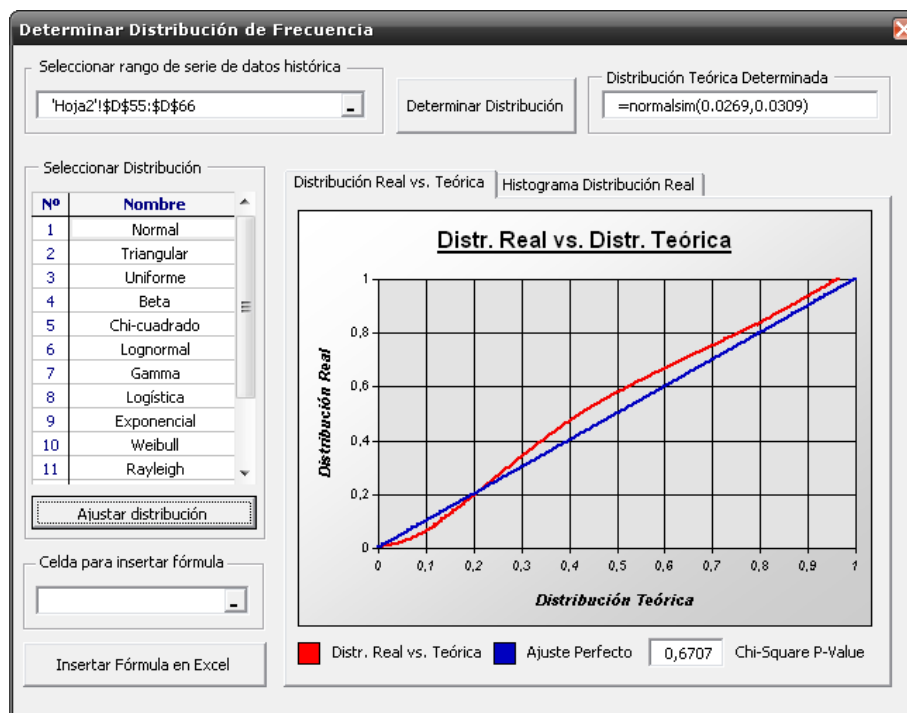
Determinar Distribución de Frecuencia

Seleccionar rango de serie de datos histórica

'Hoja2'!$D$55:$D$66

Determinar Distribución

Distribución Teórica Determinada

=normalsim(0.0269,0.0309)

Seleccionar Distribución

| Nº | Nombre |
|---|---|
| 1 | Normal |
| 2 | Triangular |
| 3 | Uniforme |
| 4 | Beta |
| 5 | Chi-cuadrado |
| 6 | Lognormal |
| 7 | Gamma |
| 8 | Logística |
| 9 | Exponencial |
| 10 | Weibull |
| 11 | Rayleigh |

Ajustar distribución

Celda para insertar fórmula

Insertar Fórmula en Excel

Distribución Real vs. Teórica | Histograma Distribución Real

Distr. Real vs. Distr. Teórica

Distribución Real

1
0,8
0,6
0,4
0,2
0

0 0,1 0,2 0,3 0,4 0,5 0,6 0,7 0,8 0,9 1

Distribución Teórica

Distr. Real vs. Teórica   Ajuste Perfecto   0,6707   Chi-Square P-Value